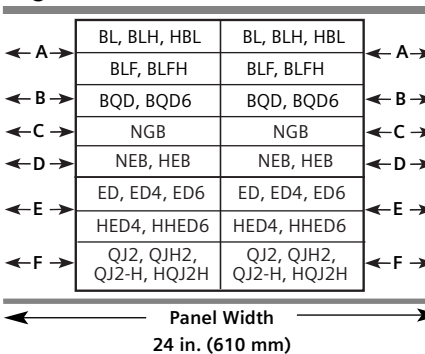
| | | | |
|---|---|---|---|
| A | BL, BLH, HBL | BL, BLH, HBL | A |
| | BLF, BLFH | BLF, BLFH | |
| B | BQD, BQD6 | BQD, BQD6 | B |
| C | NGB | NGB | C |
| D | NEB, HEB | NEB, HEB | D |
| E | ED, ED4, ED6 | ED, ED4, ED6 | E |
| | HED4, HHED6 | HED4, HHED6 | |
| F | QJ2, QJH2, QJ2-H, HQJ2H | QJ2, QJH2, QJ2-H, HQJ2H | F |

Panel Width
24 in. (610 mm)